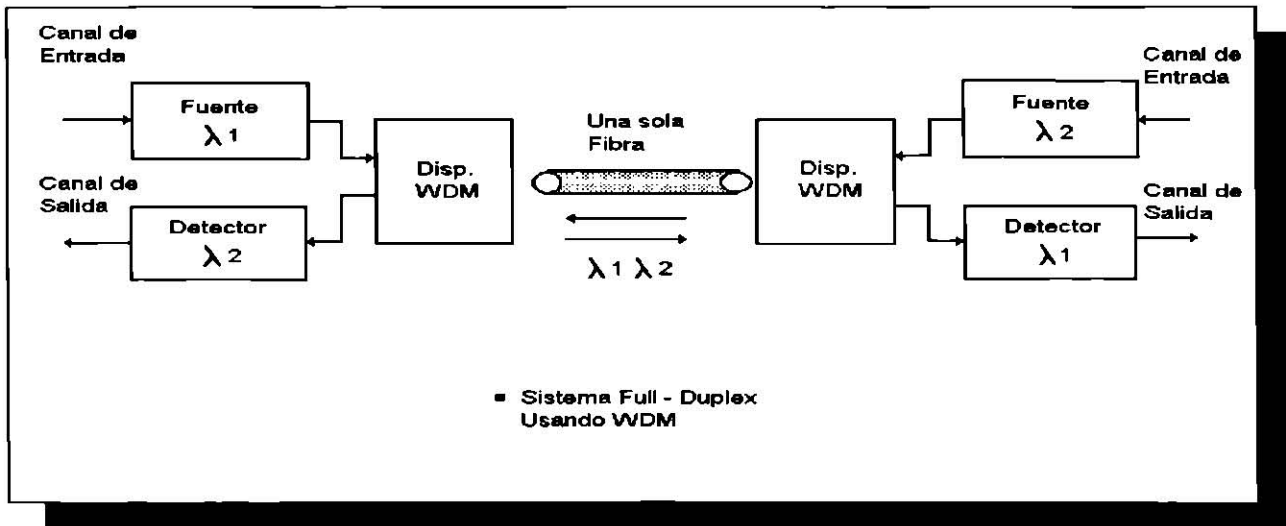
Canal de Entrada

Fuente
$\lambda 1$

Canal de Salida

Detector
$\lambda 2$

Disp. WDM

Una sola Fibra

$\lambda 1$ $\lambda 2$

Disp. WDM

Canal de Entrada

Fuente
$\lambda 2$

Canal de Salida

Detector
$\lambda 1$

■ Sistema Full - Duplex Usando WDM